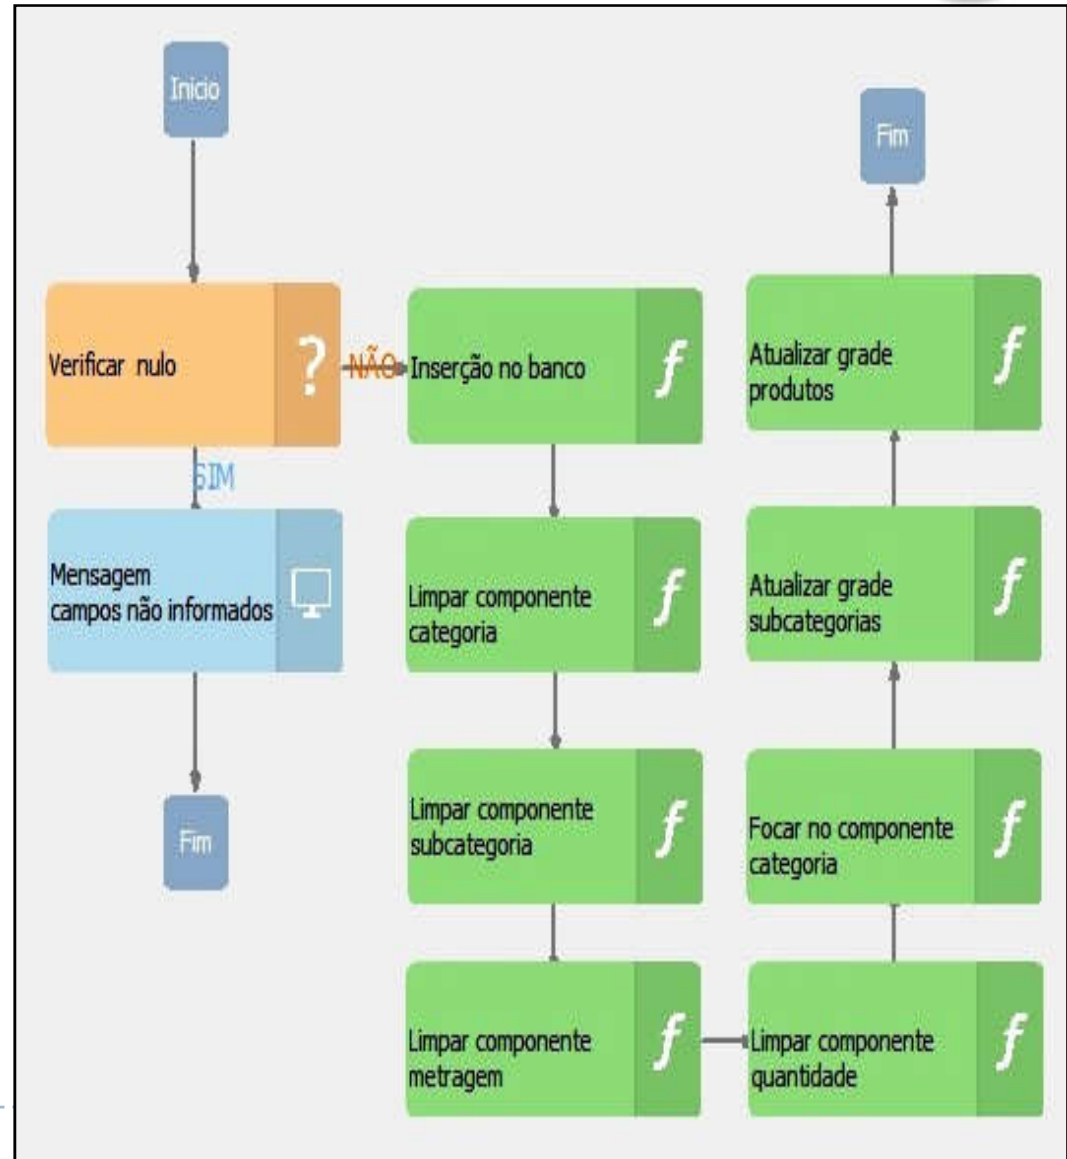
Inicio

Verificar nulo ?

NÃO

SIM

Mensagem campos não informados

Fim

Inserção no banco $f$

Limpar componente categoria $f$

Limpar componente subcategoria $f$

Limpar componente metragem $f$

Limpar componente quantidade $f$

Focar no componente categoria $f$

Atualizar grade subcategorias $f$

Atualizar grade produtos $f$

Fim